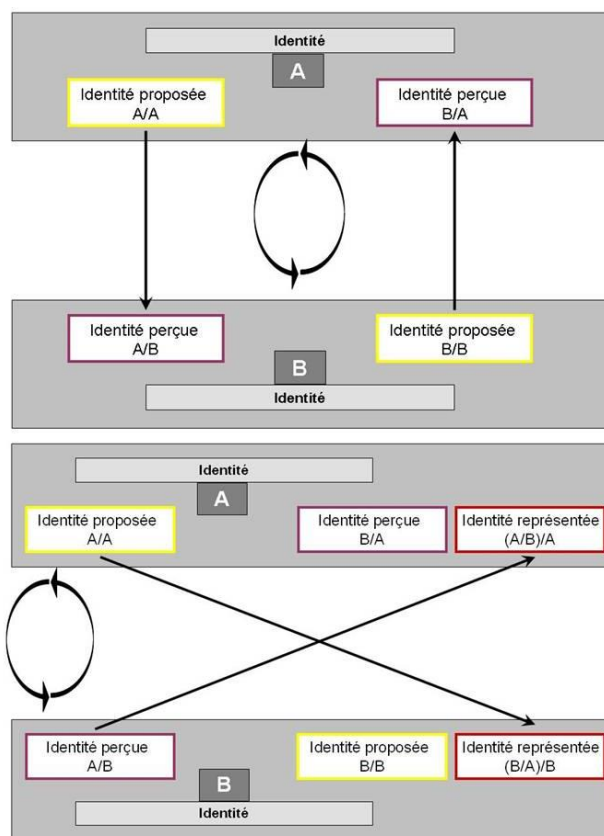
Identité

A

Identité proposée
A/A

Identité perçue
B/A

Identité perçue
A/B

Identité proposée
B/B

B

Identité

Identité

A

Identité proposée
A/A

Identité perçue
B/A

Identité représentée
(A/B)/A

Identité perçue
A/B

Identité proposée
B/B

Identité représentée
(B/A)/B

B

Identité